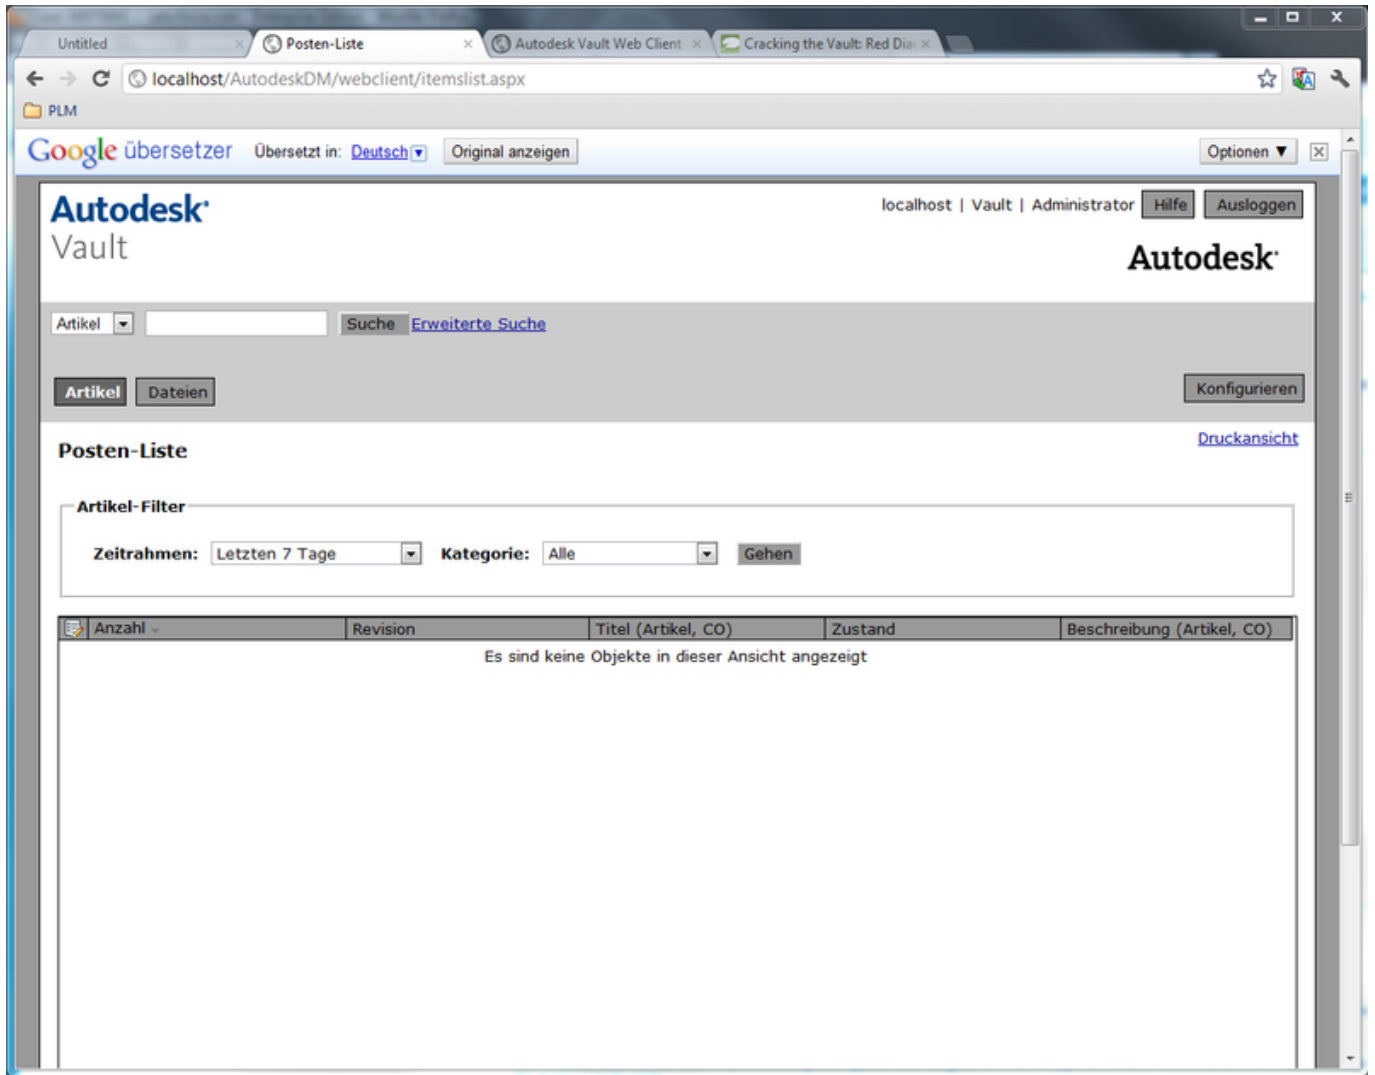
Untitled
Posten-Liste
Autodesk Vault Web Client
Cracking the Vault: Red Dia

localhost/AutodeskDM/webclient/itemslist.aspx

PLM

Google übersetzer Übersetzt in: Deutsch Original anzeigen Optionen

Autodesk
Vault

localhost | Vault | Administrator Hilfe Ausloggen

Autodesk

Artikel Suche Erweiterte Suche

Artikel Dateien Konfigurieren

Posten-Liste

Druckansicht

Artikel-Filter

Zeitrahmen: Letzten 7 Tage Kategorie: Alle Gehen

| Anzahl | Revision | Titel (Artikel, CO) | Zustand | Beschreibung (Artikel, CO) |
|---|---|---|---|---|

Es sind keine Objekte in dieser Ansicht angezeigt